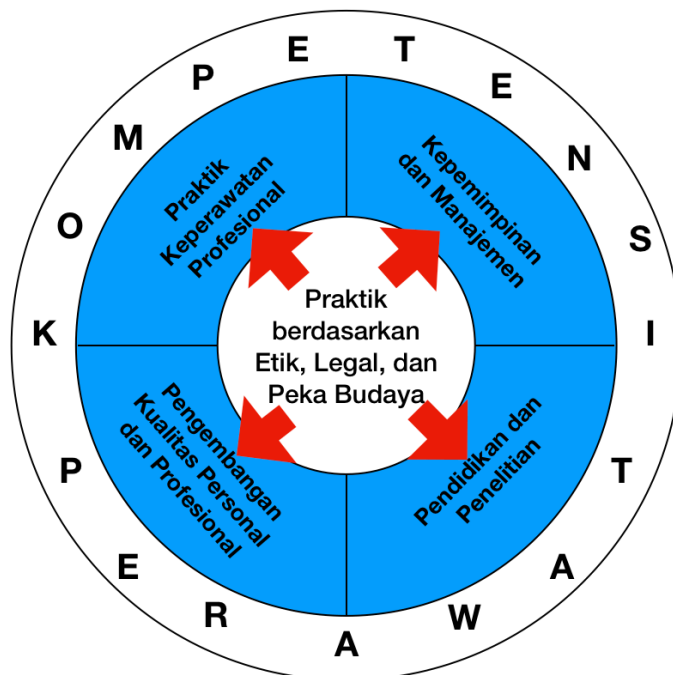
K O M P E T E N S I

T A W A R E P

Praktik Keperawatan Profesional

Kepemimpinan dan Manajemen

Praktik berdasarkan Etik, Legal, dan Peka Budaya

Pengembangan Kualitas Personal dan Profesional

Pendidikan dan Penelitian